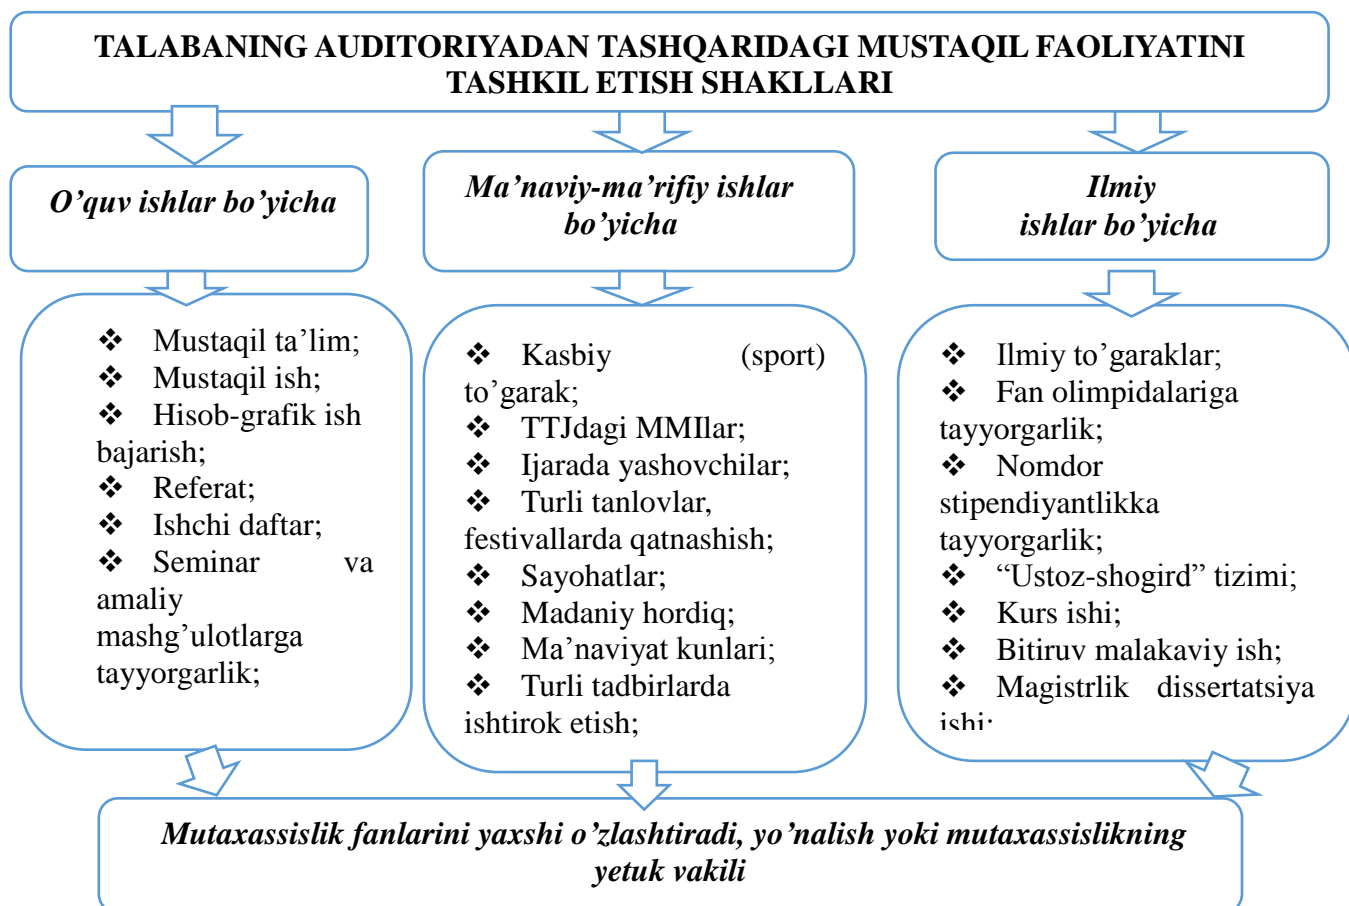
TALABANING AUDITORIYADAN TASHQARIDAGI MUSTAQIL FAOLIYATINI TASHKIL ETISH SHAKLLARI

O’quv ishlar bo’yicha

Ma’naviy-ma’rifiy ishlar bo’yicha

Ilmiy ishlar bo’yicha

❖ Mustaqil ta’lim;
❖ Mustaqil ish;
❖ Hisob-grafik ish bajarish;
❖ Referat;
❖ Ishchi daftar;
❖ Seminar va amaliy mashg’ulotlarga tayyorgarlik;

❖ Kasbiy (sport) to’garak;
❖ TTJdagi MMIlar;
❖ Ijarada yashovchilar;
❖ Turli tanlovlar, festivallarda qatnashish;
❖ Sayohatlar;
❖ Madaniy hordiq;
❖ Ma’naviyat kunlari;
❖ Turli tadbirlarda ishtirok etish;

❖ Ilmiy to’garaklar;
❖ Fan olimpidalariga tayyorgarlik;
❖ Nomdor stipendiyantlikka tayyorgarlik;
❖ “Ustoz-shogird” tizimi;
❖ Kurs ishi;
❖ Bitiruv malakaviy ish;
❖ Magistrlik dissertatsiya ishi;

Mutaxassislik fanlarini yaxshi o’zlashtiradi, yo’nalish yoki mutaxassislikning yetuk vakili